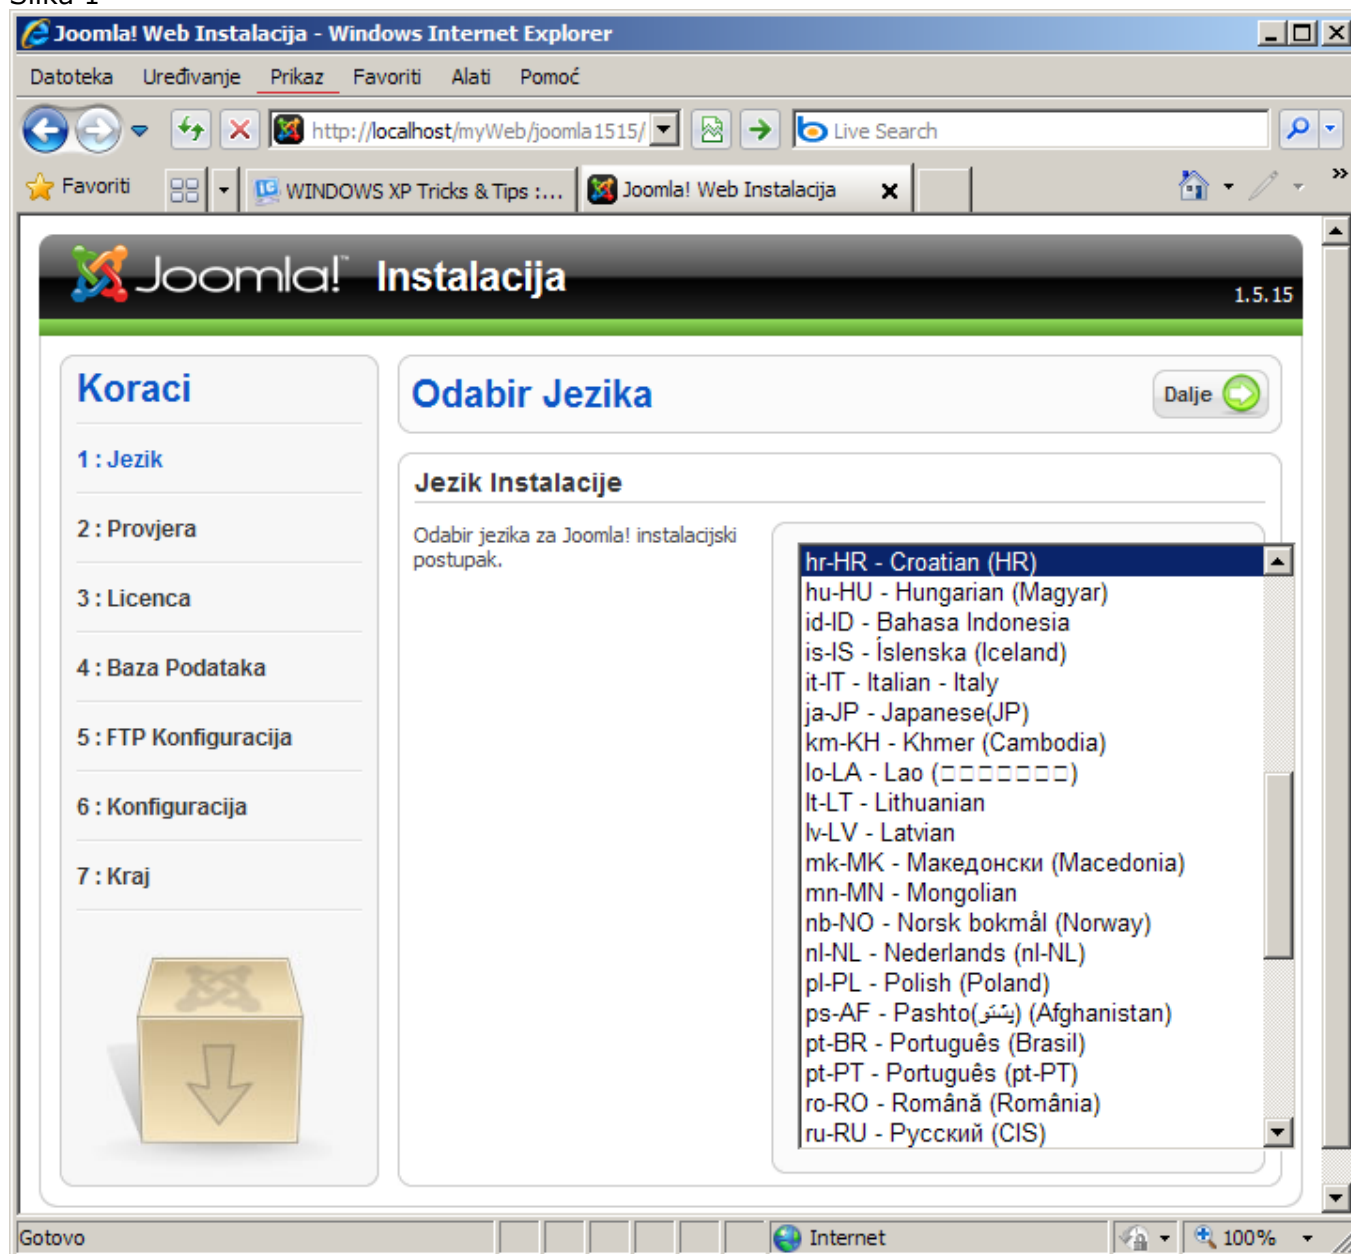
Slika 1

Joomla! Web Instalacija - Windows Internet Explorer

Datoteka Uređivanje Prikaz Favoriti Alati Pomoć

http://localhost/myWeb/joomla1515/

Live Search

Favoriti

WINDOWS XP Tricks & Tips :...

Joomla! Web Instalacija

Joomla! Instalacija

1.5.15

Koraci

1 : Jezik

2 : Provjera

3 : Licenca

4 : Baza Podataka

5 : FTP Konfiguracija

6 : Konfiguracija

7 : Kraj

Odabir Jezika

Dalje

Jezik Instalacije

Odabir jezika za Joomla! instalacijski postupak.

hr-HR - Croatian (HR)
hu-HU - Hungarian (Magyar)
id-ID - Bahasa Indonesia
is-IS - Íslenska (Iceland)
it-IT - Italian - Italy
ja-JP - Japanese(JP)
km-KH - Khmer (Cambodia)
lo-LA - Lao (□□□□□□□)
lt-LT - Lithuanian
lv-LV - Latvian
mk-MK - Македонски (Macedonia)
mn-MN - Mongolian
nb-NO - Norsk bokmål (Norway)
nl-NL - Nederlands (nl-NL)
pl-PL - Polish (Poland)
ps-AF - Pashto(پښتو) (Afghanistan)
pt-BR - Português (Brasil)
pt-PT - Português (pt-PT)
ro-RO - Română (România)
ru-RU - Русский (CIS)

Gotovo

Internet

100%